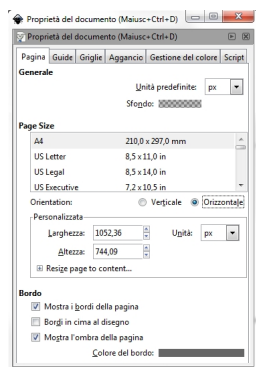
Proprietà del documento (Maiusc+Ctrl+D)

Proprietà del documento (Maiusc+Ctrl+D)

Pagina | Guide | Griglie | Aggancio | Gestione del colore | Script

Generale

Unità predefinite: px

Sfondo:

Page Size

| A4 | 210,0 x 297,0 mm |
|---|---|
| US Letter | 8,5 x 11,0 in |
| US Legal | 8,5 x 14,0 in |
| US Executive | 7,2 x 10,5 in |

Orientation: Verticale Orizzontale

Personalizzata

Larghezza: 1052,36 Unità: px

Altezza: 744,09

Resize page to content...

Bordo

Mostra i bordi della pagina

Bordi in cima al disegno

Mostra l'ombra della pagina

Colore del bordo: